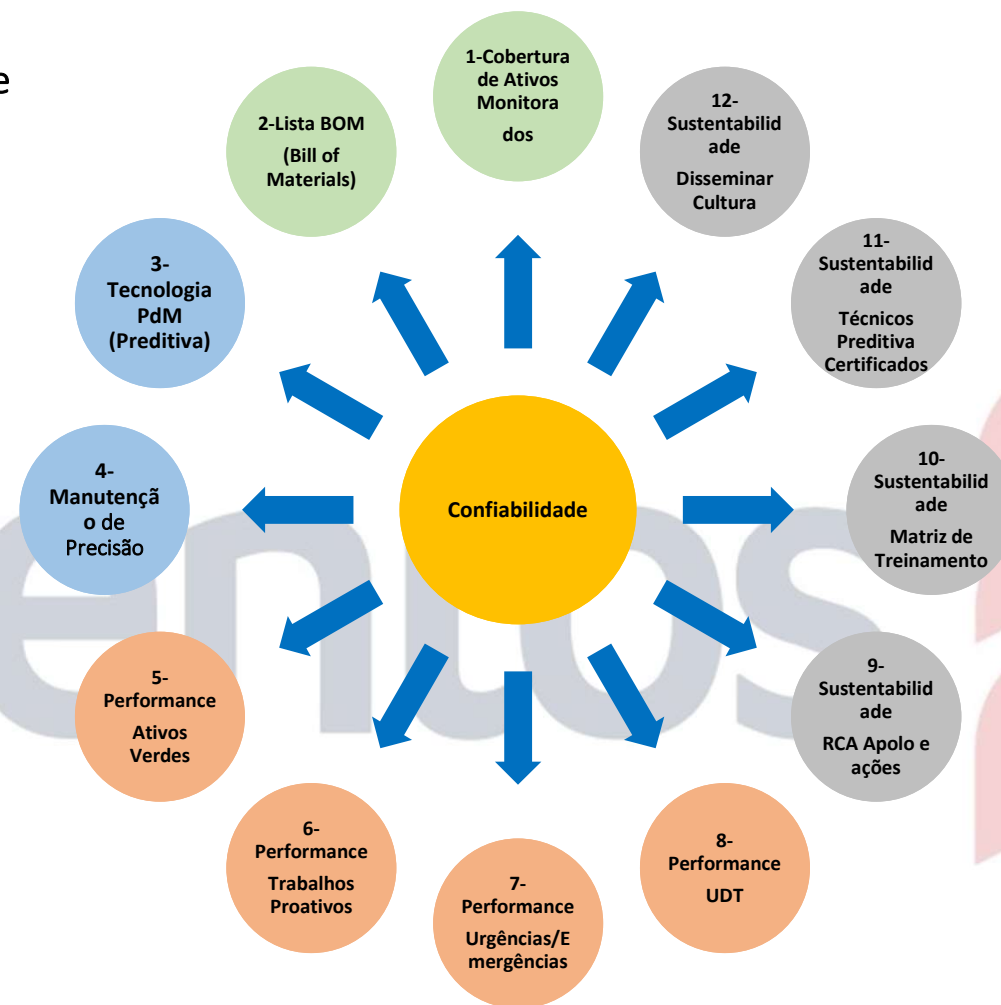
e

1-Cobertura de Ativos Monitorados

12-Sustentabilidade
Disseminar Cultura

2-Lista BOM
(Bill of Materials)

11-Sustentabilidade
Técnicos Preditiva Certificados

3-Tecnologia PdM (Preditiva)

4-Manutenção de Precisão

Confiabilidade

10-Sustentabilidade
Matriz de Treinamento

5-Performance
Ativos Verdes

9-Sustentabilidade
RCA Apolo e ações

6-Performance
Trabalhos Proativos

7-Performance
Urgências/Emergências

8-Performance
UDT

entos